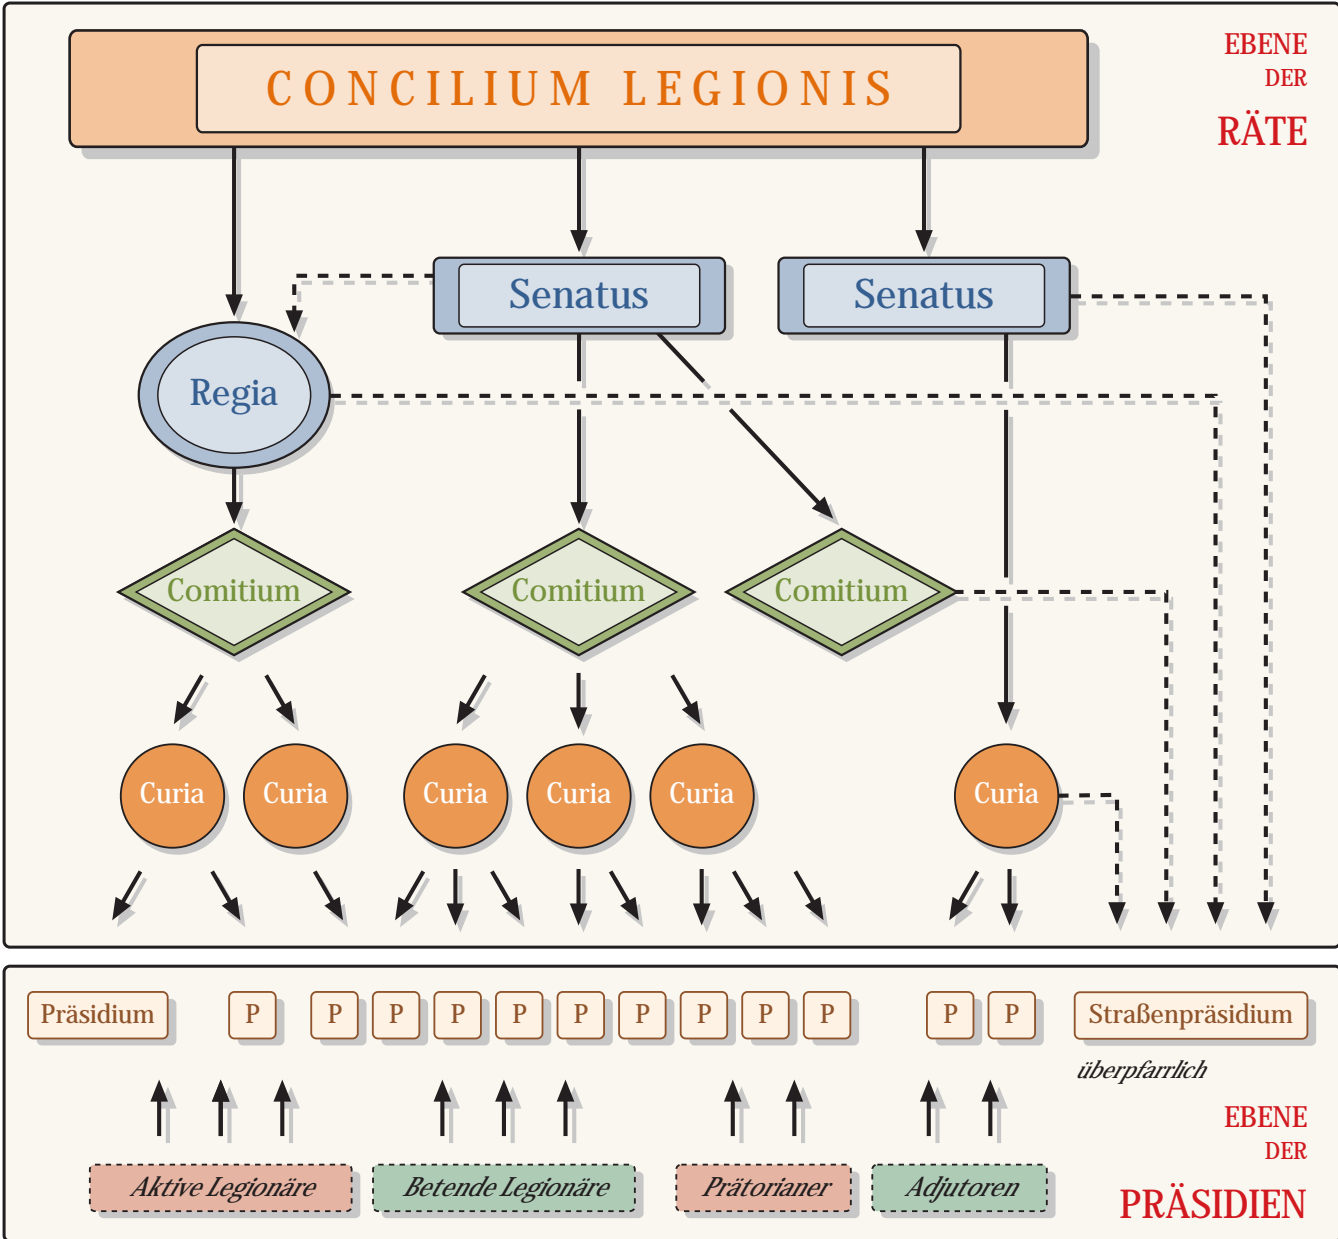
CONCILIUM LEGIONIS

EBENE
DER
RÄTE

Senatus

Senatus

Regia

Comitium

Comitium

Comitium

Curia

Curia

Curia

Curia

Curia

Curia

Präsidium

P

P

P

P

P

P

P

P

P

P

P

P

Straßenpräsidium

überpfarrlich

EBENE
DER
PRÄSIDIEN

Aktive Legionäre

Betende Legionäre

Prätorianer

Adjutoren